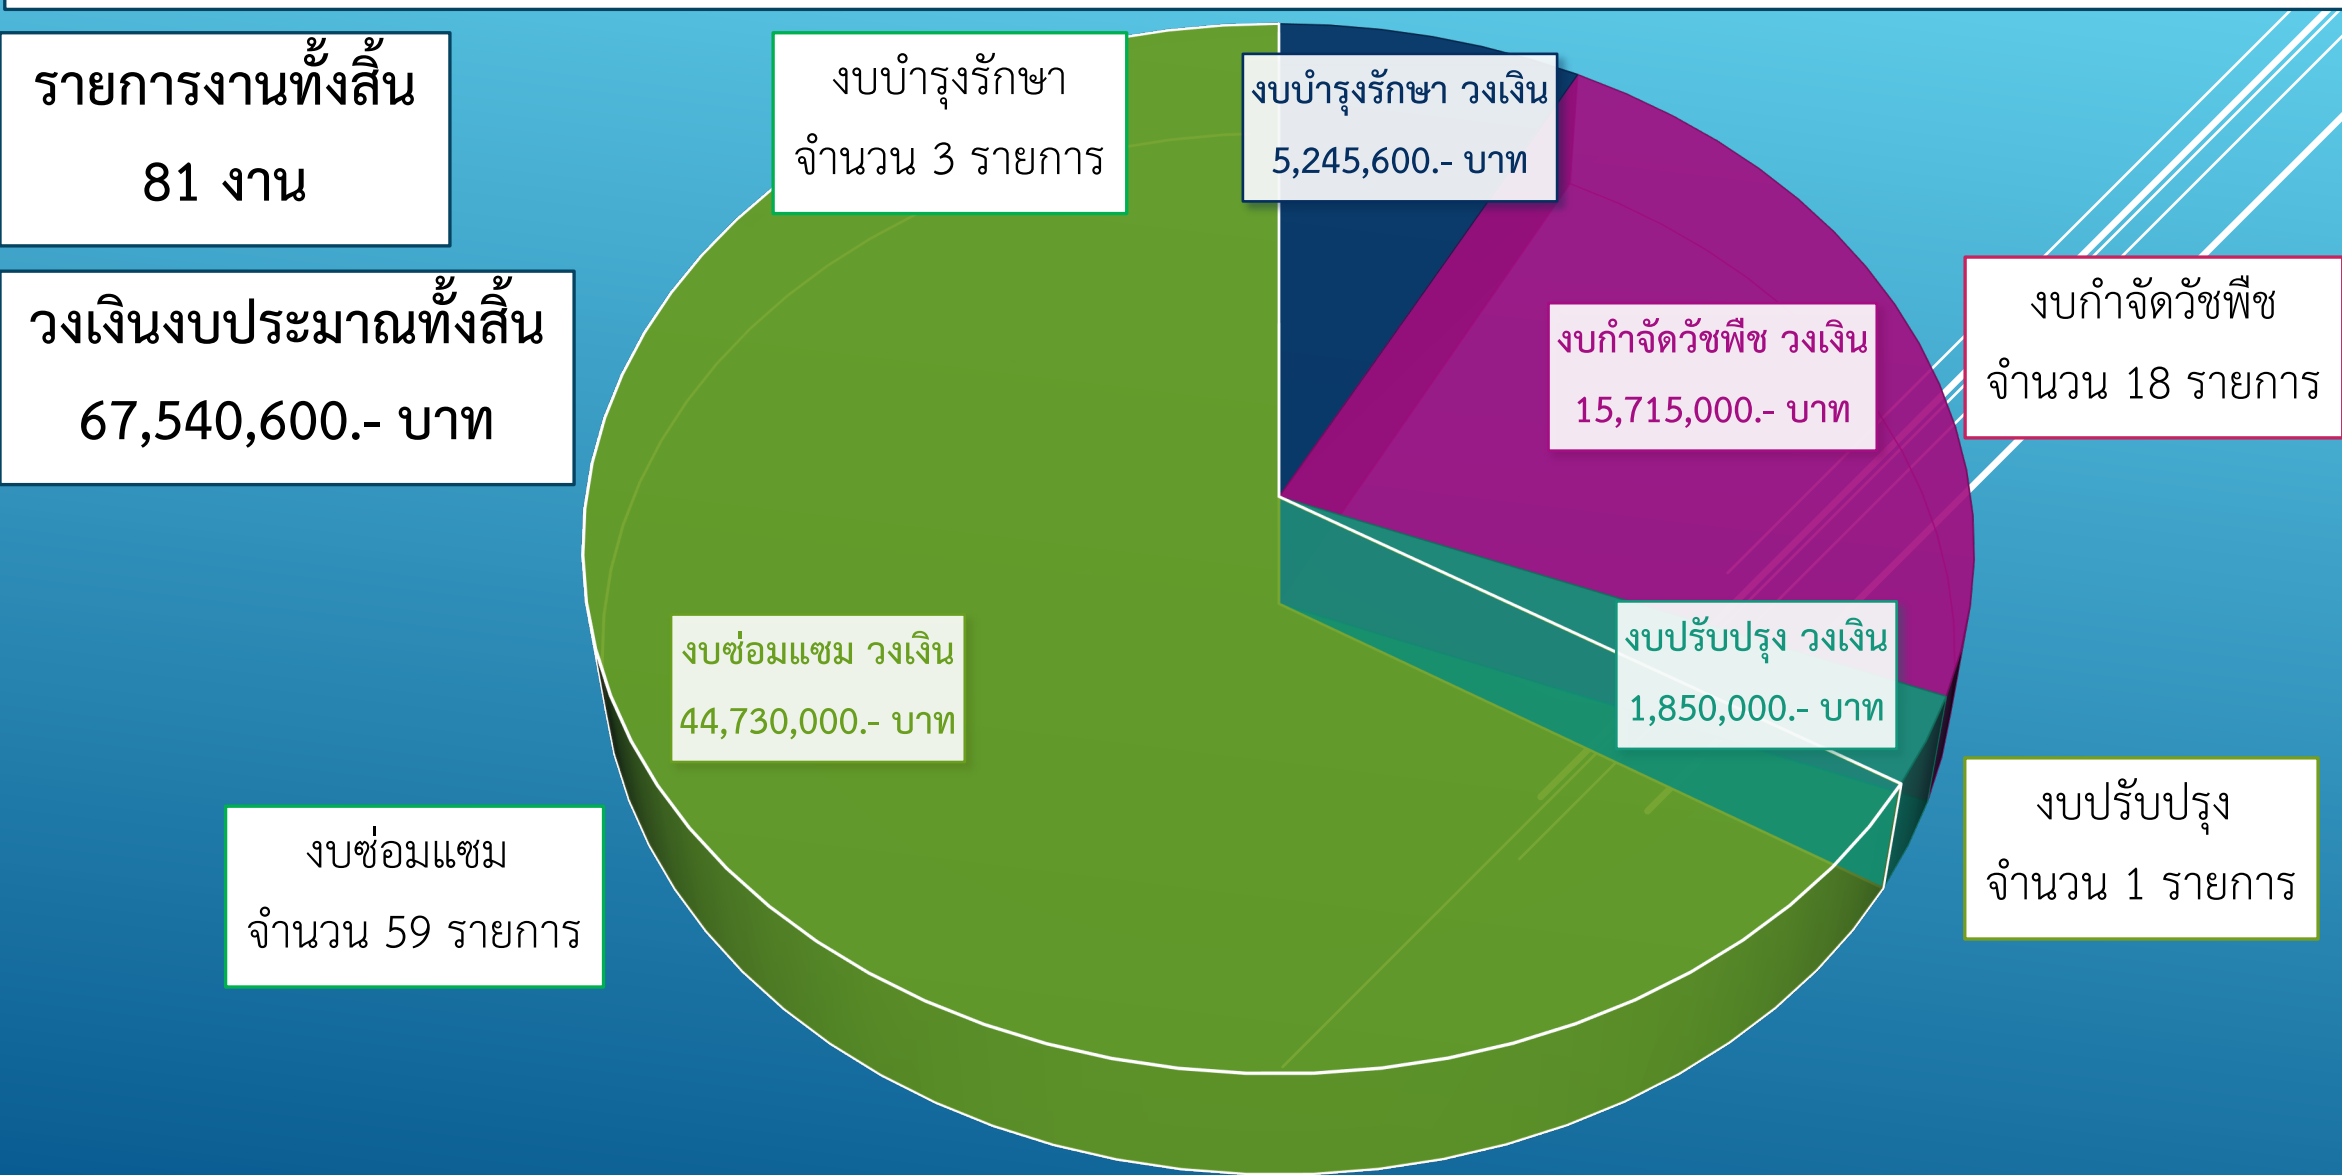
รายการงานทั้งสิ้น
81 งาน

วงเงินงบประมาณทั้งสิ้น
67,540,600.- บาท

งบบำรุงรักษา
จำนวน 3 รายการ

งบบำรุงรักษา วงเงิน
5,245,600.- บาท

งบกำจัดวัชพืช วงเงิน
15,715,000.- บาท

งบกำจัดวัชพืช
จำนวน 18 รายการ

งบซ่อมแซม วงเงิน
44,730,000.- บาท

งบปรับปรุง วงเงิน
1,850,000.- บาท

งบปรับปรุง
จำนวน 1 รายการ

งบซ่อมแซม
จำนวน 59 รายการ